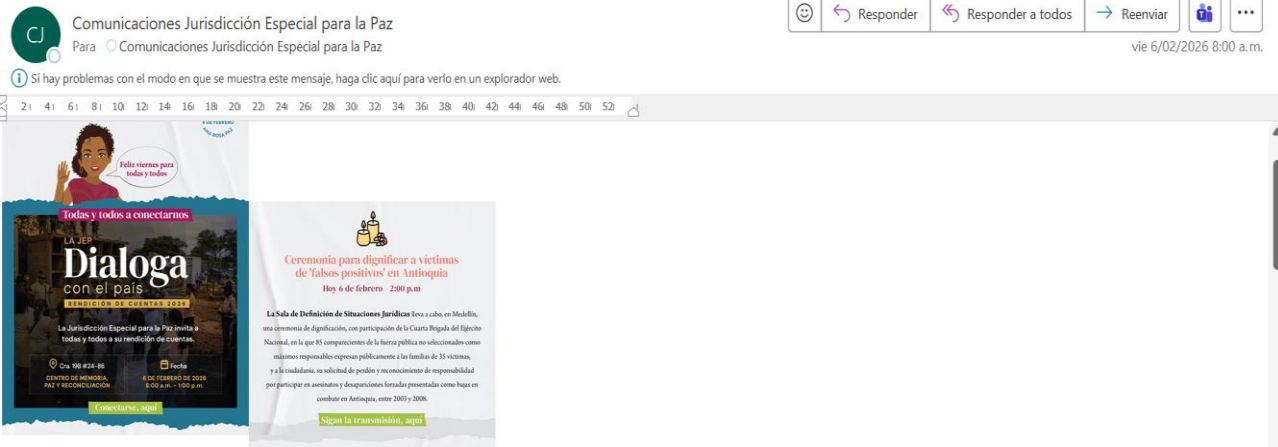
CJ

Comunicaciones Jurisdicción Especial para la Paz

Para Comunicaciones Jurisdicción Especial para la Paz

Responder | Responder a todos | Reenviar | ...

vie 6/02/2026 8:00 a.m.

Si hay problemas con el modo en que se muestra este mensaje, haga clic aquí para verlo en un explorador web.

2 4 6 8 10 12 14 16 18 20 22 24 26 28 30 32 34 36 38 40 42 44 46 48 50 52

6 DE FEBRERO

Feliz viernes para todas y todos

Todas y todos a conectarnos

LA JEP
Dialoga
con el país
RENDICIÓN DE CUENTAS 2026

La Jurisdicción Especial para la Paz invita a todas y todos a su rendición de cuentas.

Cra. 19B #24-86
CENTRO DE MEMORIA, PAZ Y RECONCILIACIÓN

Fecha
6 DE FEBRERO DE 2026
8:00 a.m. - 1:00 p.m.

Conectarse, aquí

Ceremonia para dignificar a víctimas de 'falsos positivos' en Antioquia

Hoy 6 de febrero · 2:00 p.m

La Sala de Definición de Situaciones Jurídicas lleva a cabo, en Medellín, una ceremonia de dignificación, con participación de la Cuarta Brigada del Ejército Nacional, en la que 85 comparecientes de la fuerza pública no seleccionados como máximos responsables expresan públicamente a las familias de 35 víctimas, y a la ciudadanía, su solicitud de perdón y reconocimiento de responsabilidad por participar en asesinatos y desapariciones forzadas presentadas como bajas en combate en Antioquia, entre 2003 y 2008.

Sigan la transmisión, aquí